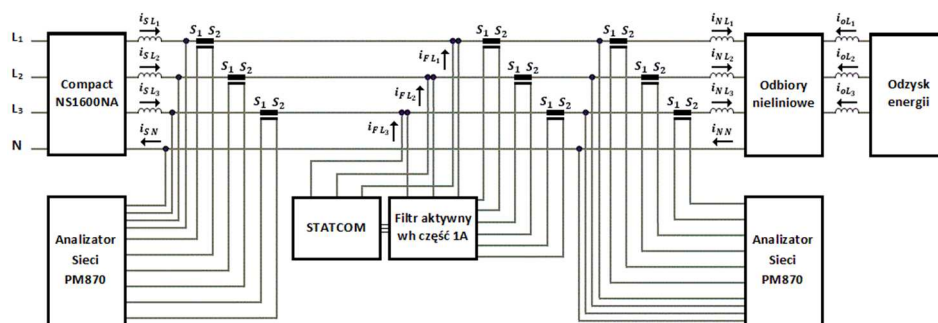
L$_1$
L$_2$
L$_3$
N

Compact NS1600NA

$i_{SL_1}$
$i_{SL_2}$
$i_{SL_3}$
$i_{SN}$

$S_1$ $S_2$
$S_1$ $S_2$
$S_1$ $S_2$

$i_{FL_1}$
$i_{FL_2}$
$i_{FL_3}$

$S_1$ $S_2$
$S_1$ $S_2$
$S_1$ $S_2$

$S_1$ $S_2$
$S_1$ $S_2$
$S_1$ $S_2$

$i_{NL_1}$
$i_{NL_2}$
$i_{NL_3}$
$i_{NN}$

Odbiory nieliniowe

$i_{oL_1}$
$i_{oL_2}$
$i_{oL_3}$

Odzysk energii

Analizator Sieci PM870

STATCOM

Filtr aktywny wh część 1A

Analizator Sieci PM870